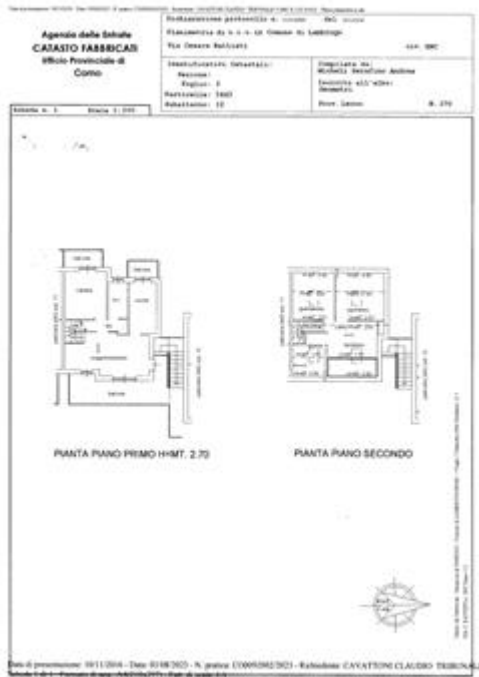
Agenzia delle Entrate
CATASTO FABBRICATI
Ufficio Provinciale di
Como

Dichiarazione protocollo n. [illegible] del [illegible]
Planimetria di u.i.u. in Comune di Lambrugo
Via Cesare Battisti civ. SNC

Identificativi Catastali:
Sezione:
Foglio: 3
Particella: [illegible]
Subalterno: 12

Compilata da:
Micheli Serafino Andrea
Iscritto all'albo:
Geometri
Prov. Lecco N. 270

Scheda n. 1 Scala 1:200

PIANTA PIANO PRIMO H=MT. 2.70

PIANTA PIANO SECONDO

Data di presentazione: 10/11/2016 - Data: 03/08/2023 - n. pratica: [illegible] - Richiedente: CAVATTONI CLAUDIO TRIBUNA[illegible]